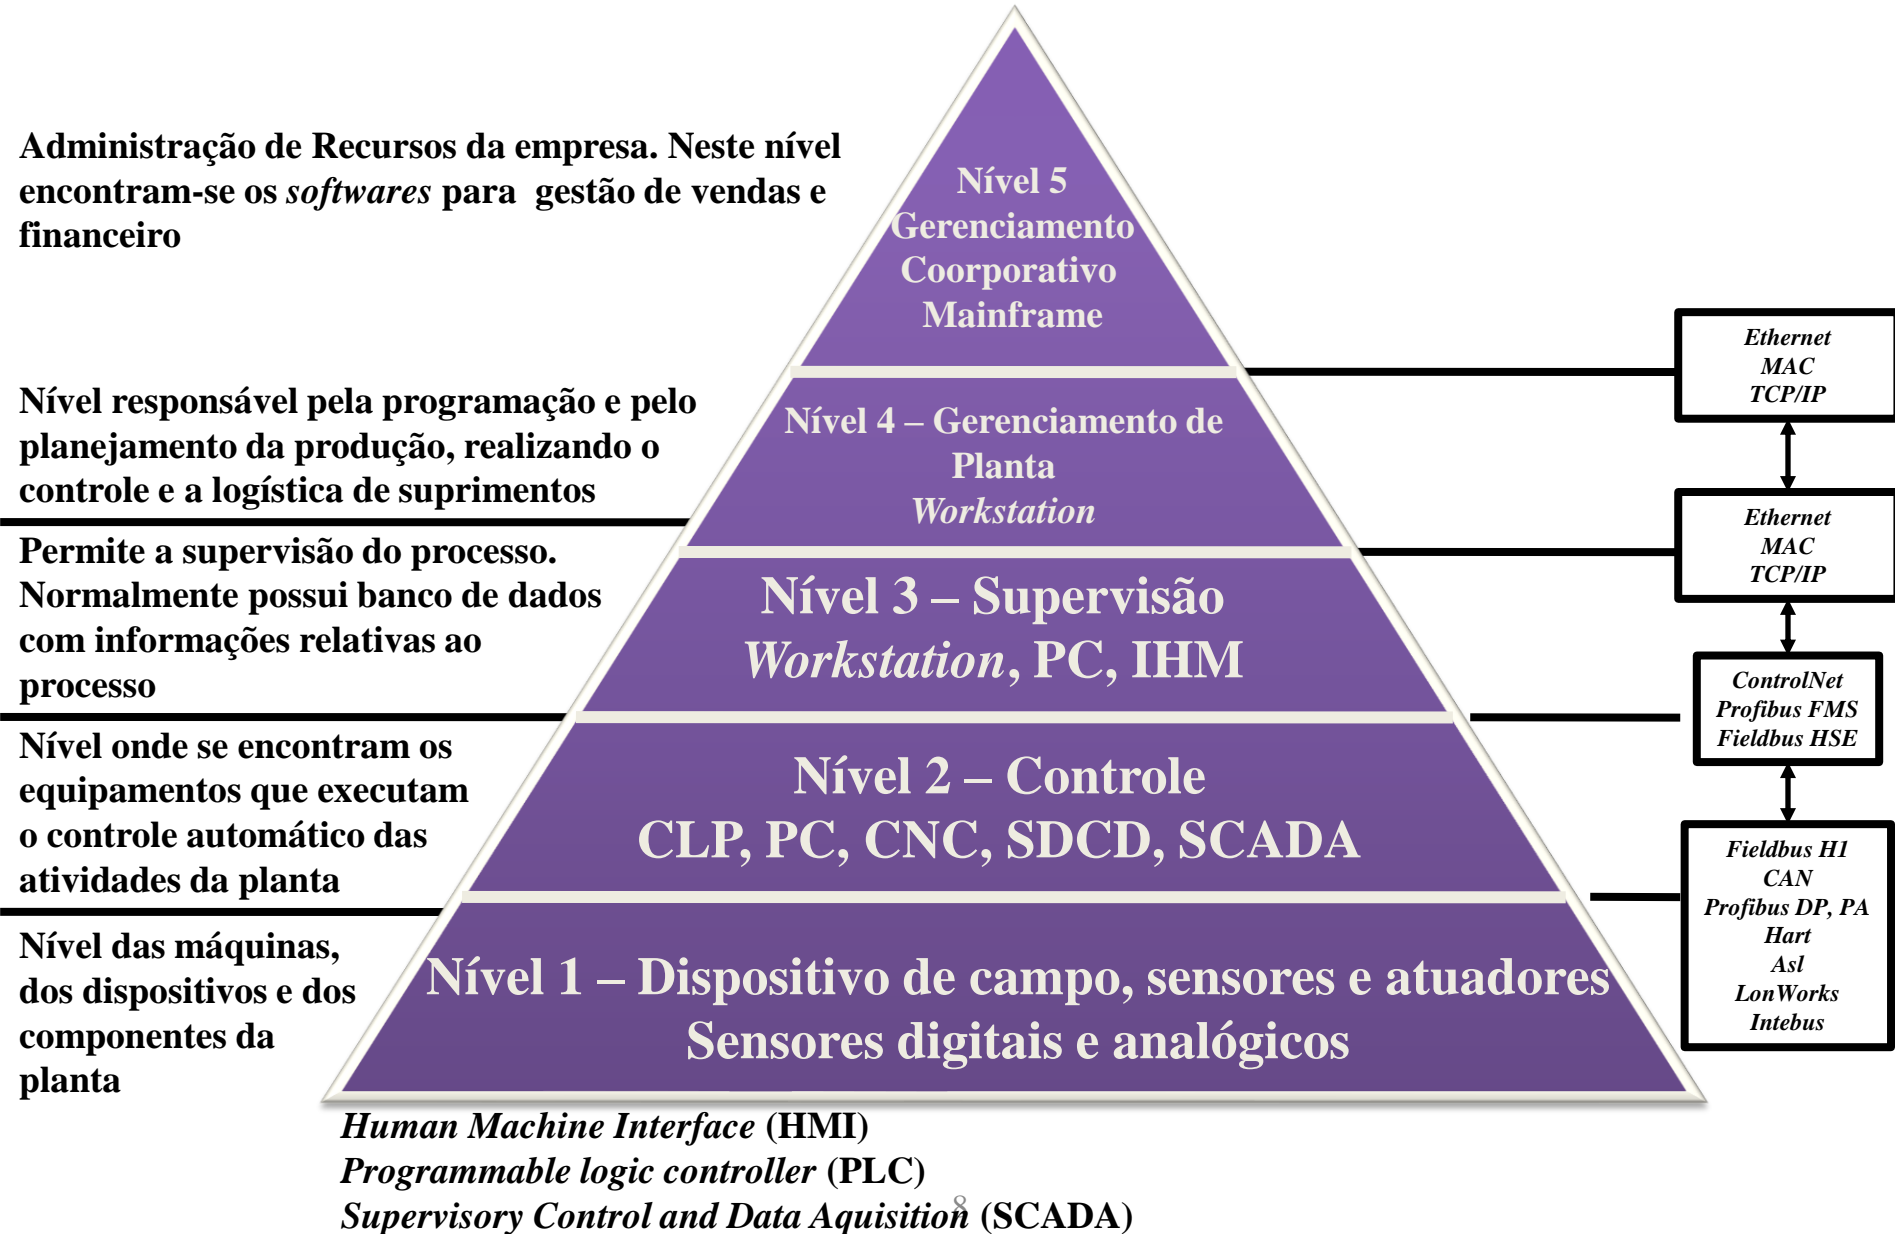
Administração de Recursos da empresa. Neste nível encontram-se os *softwares* para gestão de vendas e financeiro

Nível 5
Gerenciamento
Coorporativo
Mainframe

Nível responsável pela programação e pelo planejamento da produção, realizando o controle e a logística de suprimentos

Nível 4 – Gerenciamento de Planta
*Workstation*

Permite a supervisão do processo. Normalmente possui banco de dados com informações relativas ao processo

Nível 3 – Supervisão
*Workstation*, PC, IHM

Nível onde se encontram os equipamentos que executam o controle automático das atividades da planta

Nível 2 – Controle
CLP, PC, CNC, SDCD, SCADA

Nível das máquinas, dos dispositivos e dos componentes da planta

Nível 1 – Dispositivo de campo, sensores e atuadores
Sensores digitais e analógicos

Ethernet
MAC
TCP/IP

Ethernet
MAC
TCP/IP

ControlNet
Profibus FMS
Fieldbus HSE

Fieldbus H1
CAN
Profibus DP, PA
Hart
AsI
LonWorks
Intebus

*Human Machine Interface* (HMI)
*Programmable logic controller* (PLC)
*Supervisory Control and Data Aquisition* (SCADA)

8